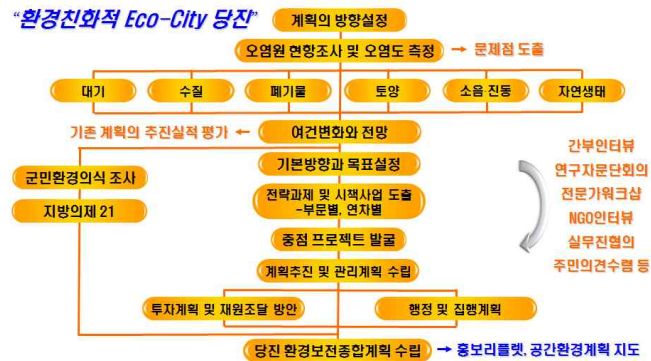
"환경친화적 Eco-City 당진"

계획의 방향설정

오염원 현황조사 및 오염도 측정 → 문제점 도출

대기
수질
폐기물
토양
소음 진동
자연생태

기존 계획의 추진실적 평가 ← 여건변화와 전망

군민환경의식 조사

지방의제 21

기본방향과 목표설정

전략과제 및 시책사업 도출 -부문별, 연차별

중점 프로젝트 발굴

계획추진 및 관리계획 수립

투자계획 및 재원조달 방안

행정 및 집행계획

당진 환경보전종합계획 수립 → 홍보리플렛, 공간환경계획 지도

간부인터뷰
연구자문단회의
전문가워크샵
NGO인터뷰
실무진협의
주민의견수렴 등